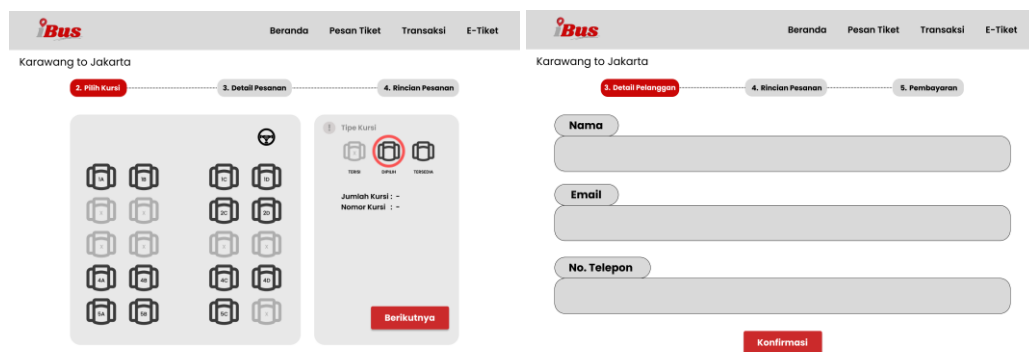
iBus

Beranda Pesan Tiket Transaksi E-Tiket

Karawang to Jakarta

2. Pilih Kursi
3. Detail Pesanan
4. Rincian Pesanan

1A 1B 1C 1D
2C 2D
4A 4B 4C 4D
5A 5B 5C

Tipe Kursi

TERISI DIPILIH TERSEDIA

Jumlah Kursi : -
Nomor Kursi : -

Berikutnya

iBus

Beranda Pesan Tiket Transaksi E-Tiket

Karawang to Jakarta

3. Detail Pelanggan
4. Rincian Pesanan
5. Pembayaran

Nama

Email

No. Telepon

Konfirmasi